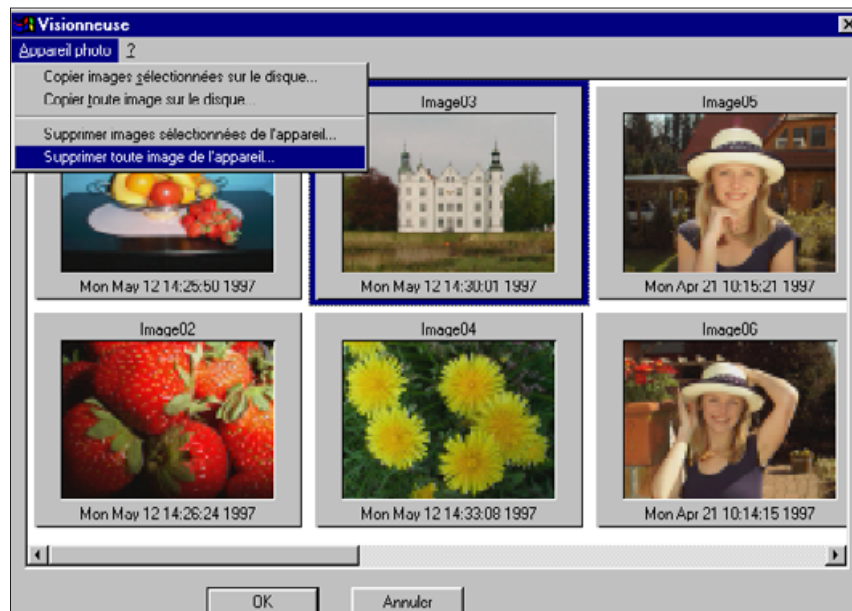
Visionneuse

Appareil photo ?

Copier images sélectionnées sur le disque...
Copier toute image sur le disque...
Supprimer images sélectionnées de l'appareil...
Supprimer toute image de l'appareil...

Image03
Image05

Mon May 12 14:25:50 1997
Mon May 12 14:30:01 1997
Mon Apr 21 10:15:21 1997

Image02
Image04
Image06

Mon May 12 14:26:24 1997
Mon May 12 14:33:08 1997
Mon Apr 21 10:14:15 1997

OK
Annuler